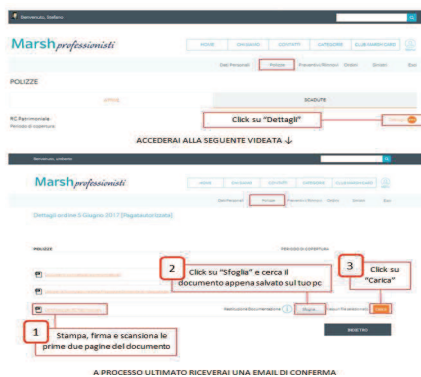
Benvenuto, Stefano

Marsh professionisti

HOME CHI SIAMO CONTATTI CATEGORIE CLUB MARSH CARD

Dati Personali Polizze Preventivi/Rinnovi Ordini Sinistri Esci

POLIZZE

ATTIVE

SCADUTE

RC Patrimoniale
Periodo di copertura

Click su "Dettagli"

Dettagli

ACCEDERAI ALLA SEGUENTE VIDEATA ↓

Benvenuto, stefano

Marsh professionisti

HOME CHI SIAMO CONTATTI CATEGORIE CLUB MARSH CARD

Dati Personali Polizze Preventivi/Rinnovi Ordini Sinistri Esci

Dettagli ordine 5 Giugno 2017 [Pagato/da Gestire]

POLIZZE

PERIODO DI COPERTURA

2 Click su "Sfoglia" e cerca il documento appena salvato sul tuo pc

3 Click su "Carica"

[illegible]

Restituzione Documentazione

Sfoglia...

Carica

1 Stampa, firma e scansiona le prime due pagine del documento

INDIETRO

A PROCESSO ULTIMATO RICEVERAI UNA EMAIL DI CONFERMA